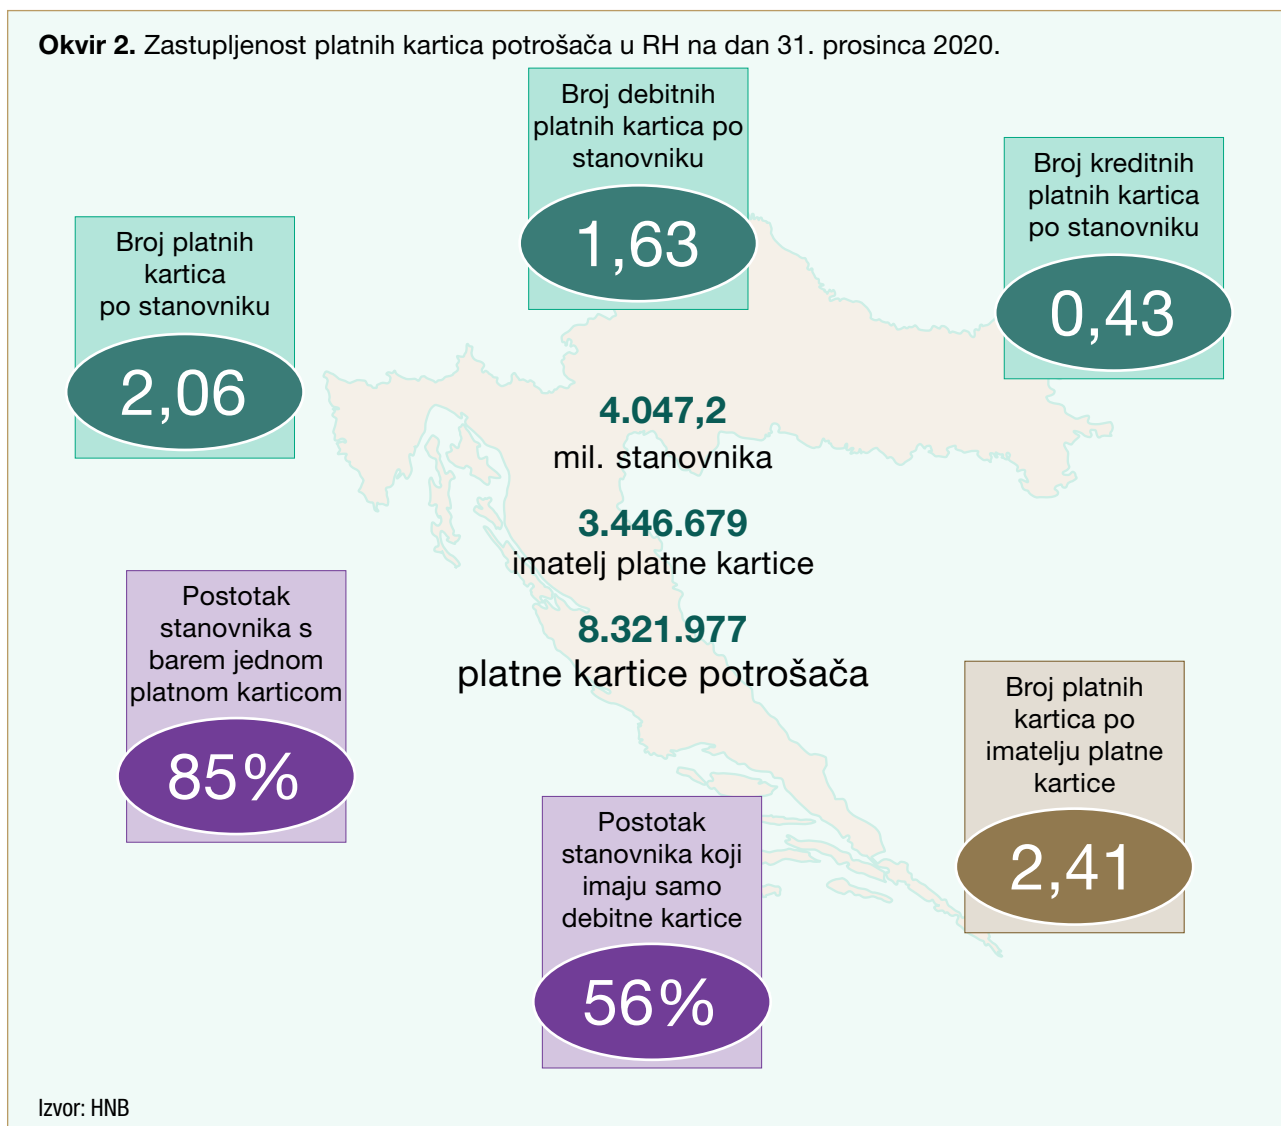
**Okvir 2.** Zastupljenost platnih kartica potrošača u RH na dan 31. prosinca 2020.

Broj debitnih platnih kartica po stanovniku

1,63

Broj kreditnih platnih kartica po stanovniku

0,43

Broj platnih kartica po stanovniku

2,06

4.047,2
mil. stanovnika

3.446.679
imatelj platne kartice

8.321.977
platne kartice potrošača

Postotak stanovnika s barem jednom platnom karticom

85%

Broj platnih kartica po imatelju platne kartice

2,41

Postotak stanovnika koji imaju samo debitne kartice

56%

Izvor: HNB